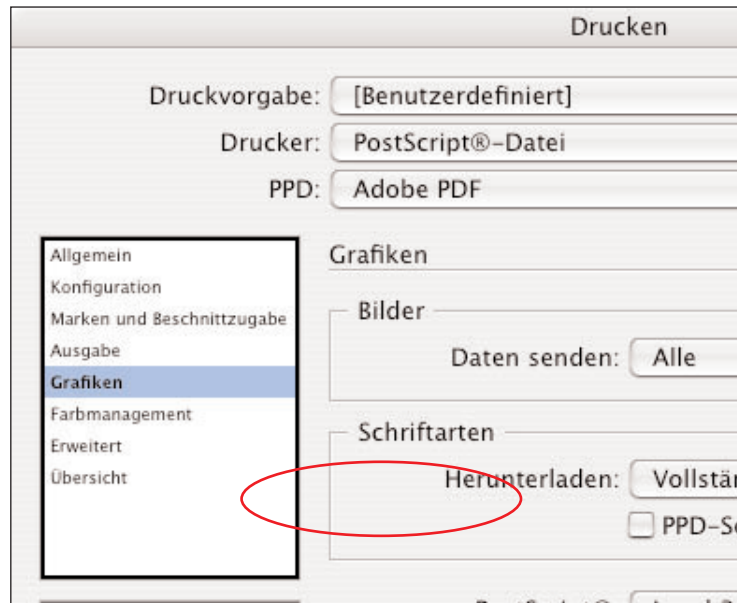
Drucken

Druckvorgabe: [Benutzerdefiniert]

Drucker: PostScript®-Datei

PPD: Adobe PDF

Allgemein
Konfiguration
Marken und Beschnittzugabe
Ausgabe
Grafiken
Farbmanagement
Erweitert
Übersicht

Grafiken

Bilder

Daten senden: Alle

Schriftarten

Herunterladen: Vollstän

PPD-Sc